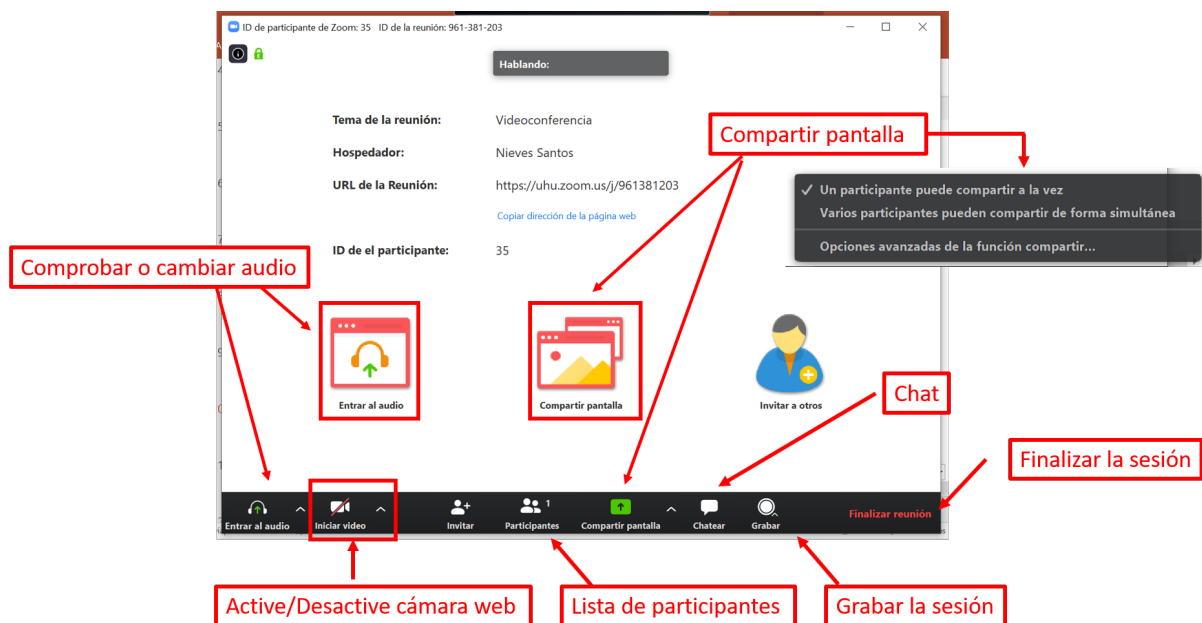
ID de participante de Zoom: 35 ID de la reunión: 961-381-203

Hablando:

Tema de la reunión: Videoconferencia

Hospedador: Nieves Santos

URL de la Reunión: https://uhu.zoom.us/j/961381203

Copiar dirección de la página web

ID de el participante: 35

Compartir pantalla

✓ Un participante puede compartir a la vez
Varios participantes pueden compartir de forma simultánea
Opciones avanzadas de la función compartir...

Comprobar o cambiar audio

Entrar al audio

Compartir pantalla

Invitar a otros

Chat

Finalizar la sesión

Entrar al audio ^ Iniciar video ^ Invitar Participantes 1 Compartir pantalla ^ Chatear Grabar Finalizar reunión

Active/Desactive cámara web

Lista de participantes

Grabar la sesión